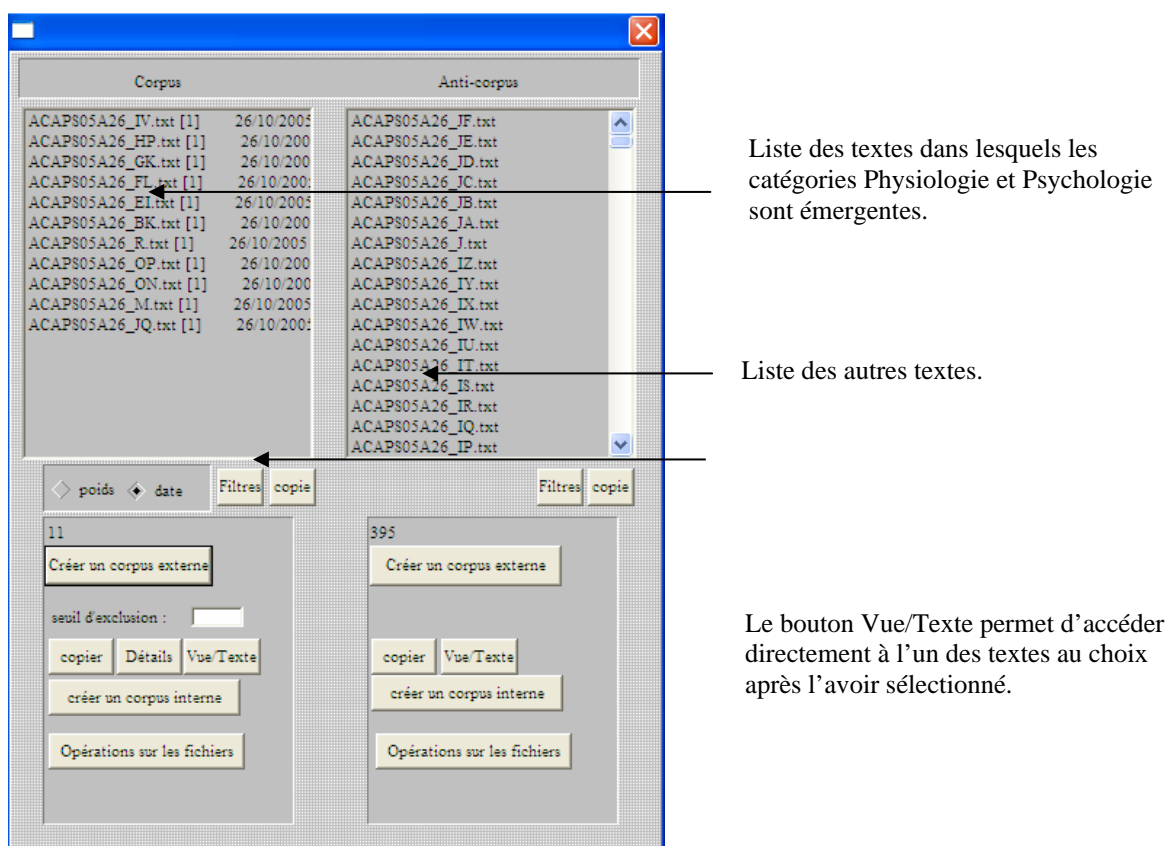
Corpus

Anti-corpus

ACAPS05A26_IV.txt [1] 26/10/2005
ACAPS05A26_HP.txt [1] 26/10/200
ACAPS05A26_GK.txt [1] 26/10/200
ACAPS05A26_FL.txt [1] 26/10/200
ACAPS05A26_EI.txt [1] 26/10/2005
ACAPS05A26_BK.txt [1] 26/10/200
ACAPS05A26_R.txt [1] 26/10/2005
ACAPS05A26_OP.txt [1] 26/10/200
ACAPS05A26_ON.txt [1] 26/10/200
ACAPS05A26_M.txt [1] 26/10/2005
ACAPS05A26_JQ.txt [1] 26/10/200

ACAPS05A26_JF.txt
ACAPS05A26_JE.txt
ACAPS05A26_JD.txt
ACAPS05A26_JC.txt
ACAPS05A26_JB.txt
ACAPS05A26_JA.txt
ACAPS05A26_J.txt
ACAPS05A26_IZ.txt
ACAPS05A26_IY.txt
ACAPS05A26_IX.txt
ACAPS05A26_IW.txt
ACAPS05A26_IU.txt
ACAPS05A26_IT.txt
ACAPS05A26_IS.txt
ACAPS05A26_IR.txt
ACAPS05A26_IQ.txt
ACAPS05A26_IP.txt

Liste des textes dans lesquels les catégories Physiologie et Psychologie sont émergentes.

Liste des autres textes.

poids date

Filtres copie

Filtres copie

11

Créer un corpus externe

seuil d'exclusion :

copier Détails Vue/Texte

créer un corpus interne

Opérations sur les fichiers

395

Créer un corpus externe

copier Vue/Texte

créer un corpus interne

Opérations sur les fichiers

Le bouton Vue/Texte permet d’accéder directement à l’un des textes au choix après l’avoir sélectionné.